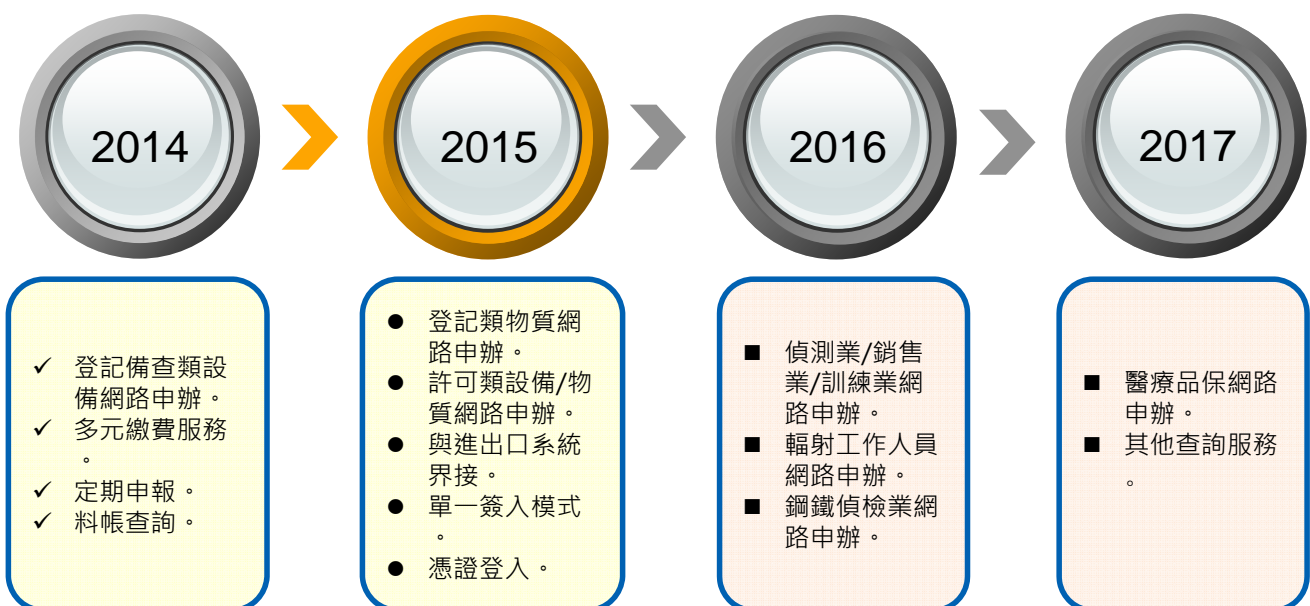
2014

2015

2016

2017

✓ 登記備查類設備網路申辦。
✓ 多元繳費服務。
✓ 定期申報。
✓ 料帳查詢。

● 登記類物質網路申辦。
● 許可類設備/物質網路申辦。
● 與進出口系統界接。
● 單一簽入模式。
● 憑證登入。

■ 偵測業/銷售業/訓練業網路申辦。
■ 輻射工作人員網路申辦。
■ 鋼鐵偵檢業網路申辦。

■ 醫療品保網路申辦。
■ 其他查詢服務。